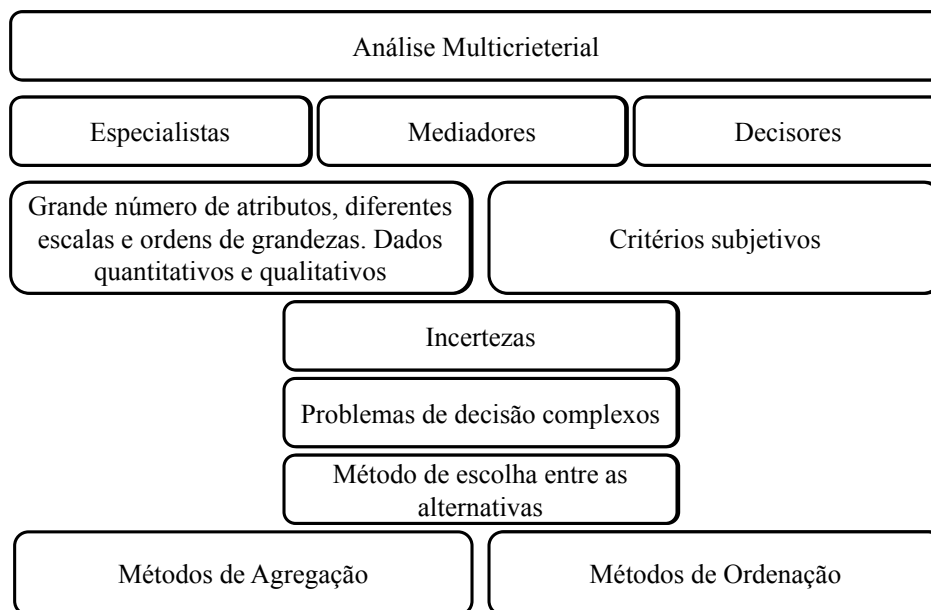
Análise Multicrieterial

Especialistas

Mediadores

Decisores

Grande número de atributos, diferentes escalas e ordens de grandezas. Dados quantitativos e qualitativos

Critérios subjetivos

Incertezas

Problemas de decisão complexos

Método de escolha entre as alternativas

Métodos de Agregação

Métodos de Ordenação